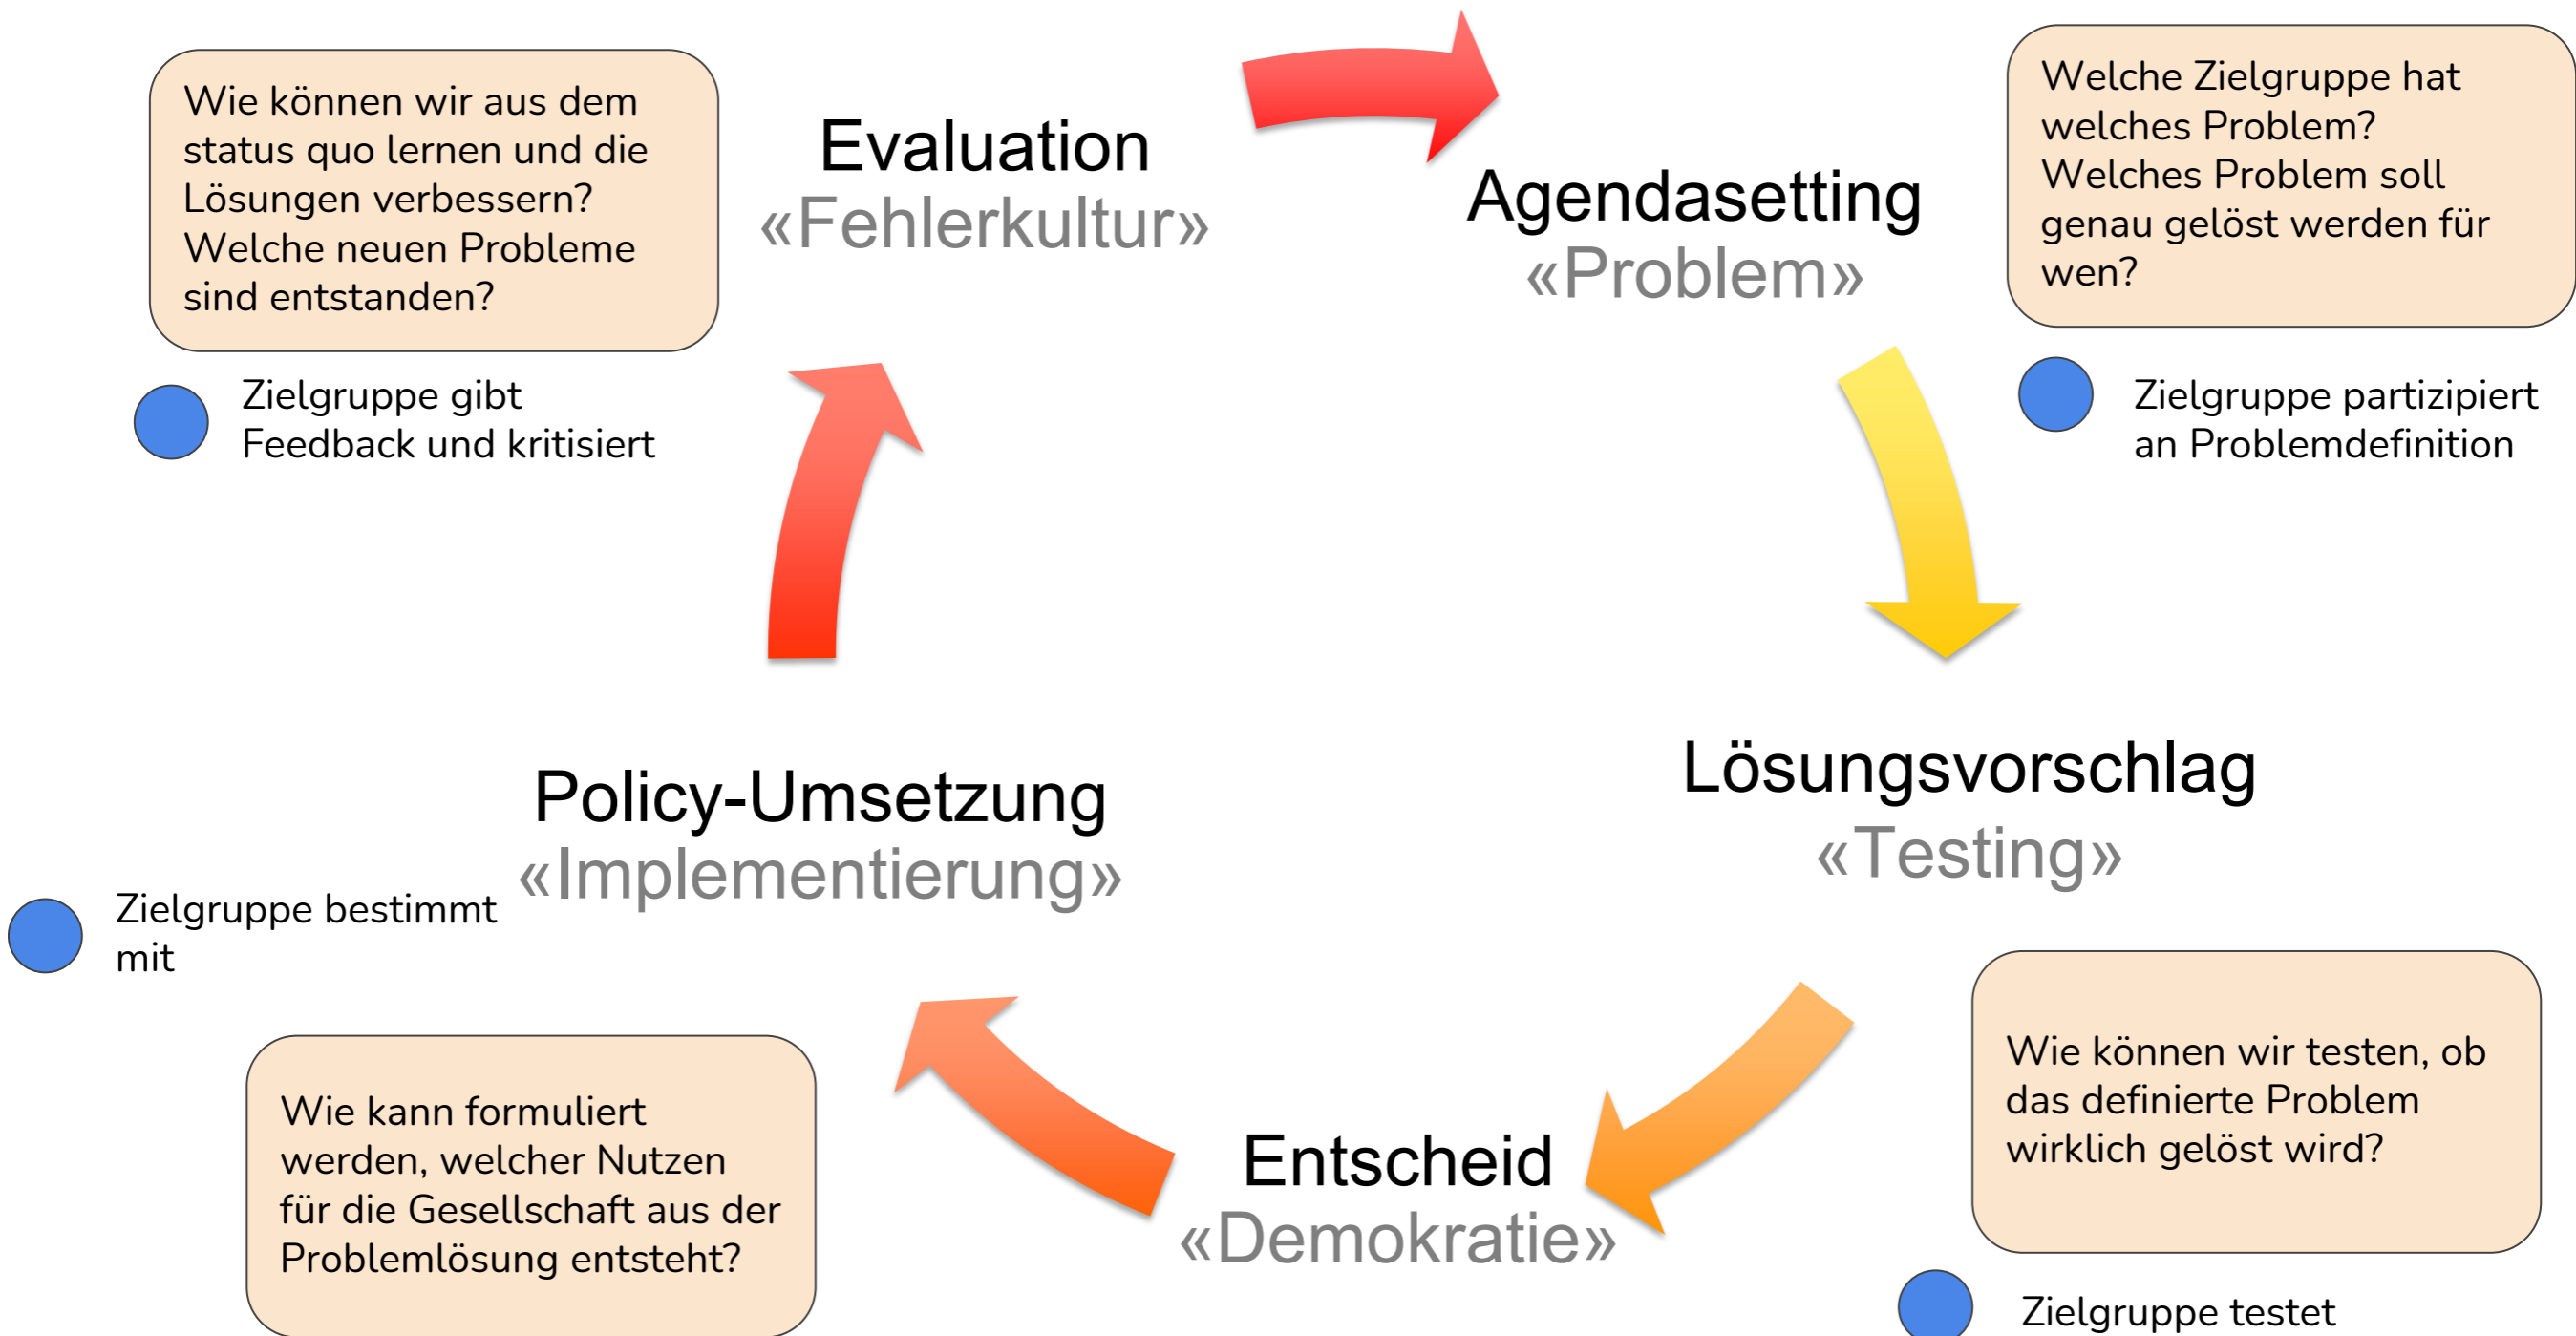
Wie können wir aus dem status quo lernen und die Lösungen verbessern? Welche neuen Probleme sind entstanden?

Zielgruppe gibt Feedback und kritisiert

Evaluation
«Fehlerkultur»

Agendasetting
«Problem»

Welche Zielgruppe hat welches Problem? Welches Problem soll genau gelöst werden für wen?

Zielgruppe partizipiert an Problemdefinition

Lösungsvorschlag
«Testing»

Wie können wir testen, ob das definierte Problem wirklich gelöst wird?

Zielgruppe testet

Entscheid
«Demokratie»

Wie kann formuliert werden, welcher Nutzen für die Gesellschaft aus der Problemlösung entsteht?

Policy-Umsetzung
«Implementierung»

Zielgruppe bestimmt mit